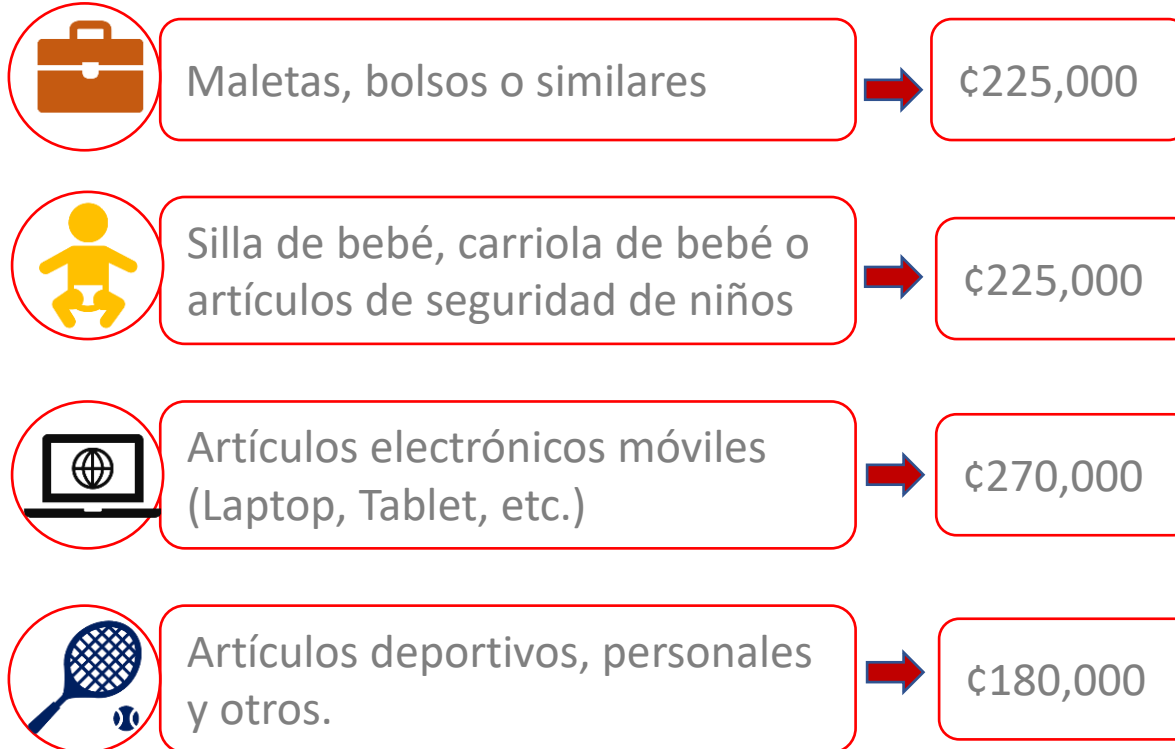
Maletas, bolsos o similares

¢225,000

Silla de bebé, carriola de bebé o artículos de seguridad de niños

¢225,000

Artículos electrónicos móviles (Laptop, Tablet, etc.)

¢270,000

Artículos deportivos, personales y otros.

¢180,000